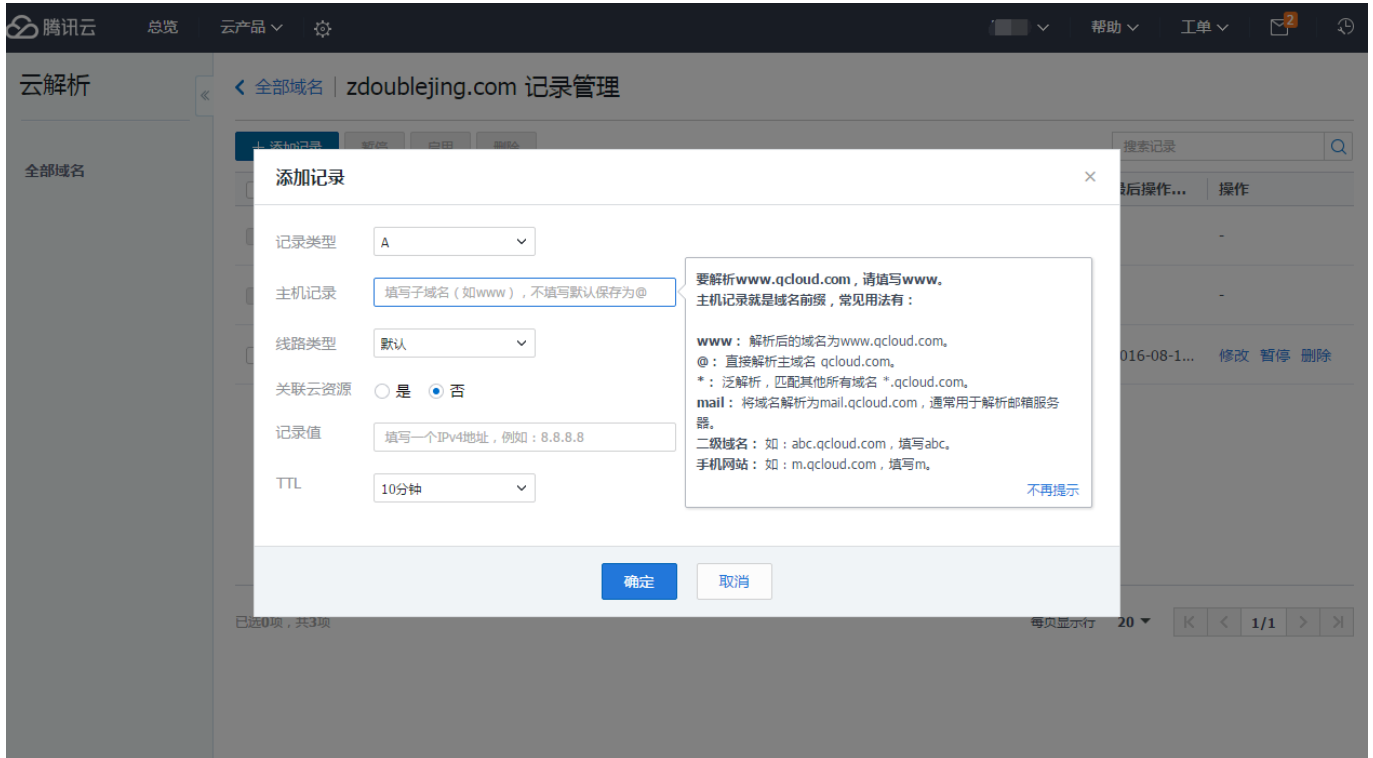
腾讯云 总览 云产品 帮助 工单 2

云解析

全部域名

‹ 全部域名 | zdoublejing.com 记录管理

添加记录 暂停 启用 删除

搜索记录

最后操作... 操作

-

-

2016-08-1... 修改 暂停 删除

已选0项，共3项

每页显示行 20 1/1

添加记录 ×

记录类型 A

主机记录 填写子域名（如www），不填写默认保存为@

线路类型 默认

关联云资源 是 否

记录值 填写一个IPv4地址，例如：8.8.8.8

TTL 10分钟

要解析www.qcloud.com，请填写www。
主机记录就是域名前缀，常见用法有：

www：解析后的域名为www.qcloud.com。
@：直接解析主域名 qcloud.com。
*：泛解析，匹配其他所有域名 *.qcloud.com。
mail：将域名解析为mail.qcloud.com，通常用于解析邮箱服务器。
二级域名：如：abc.qcloud.com，填写abc。
手机网站：如：m.qcloud.com，填写m。

不再提示

确定 取消